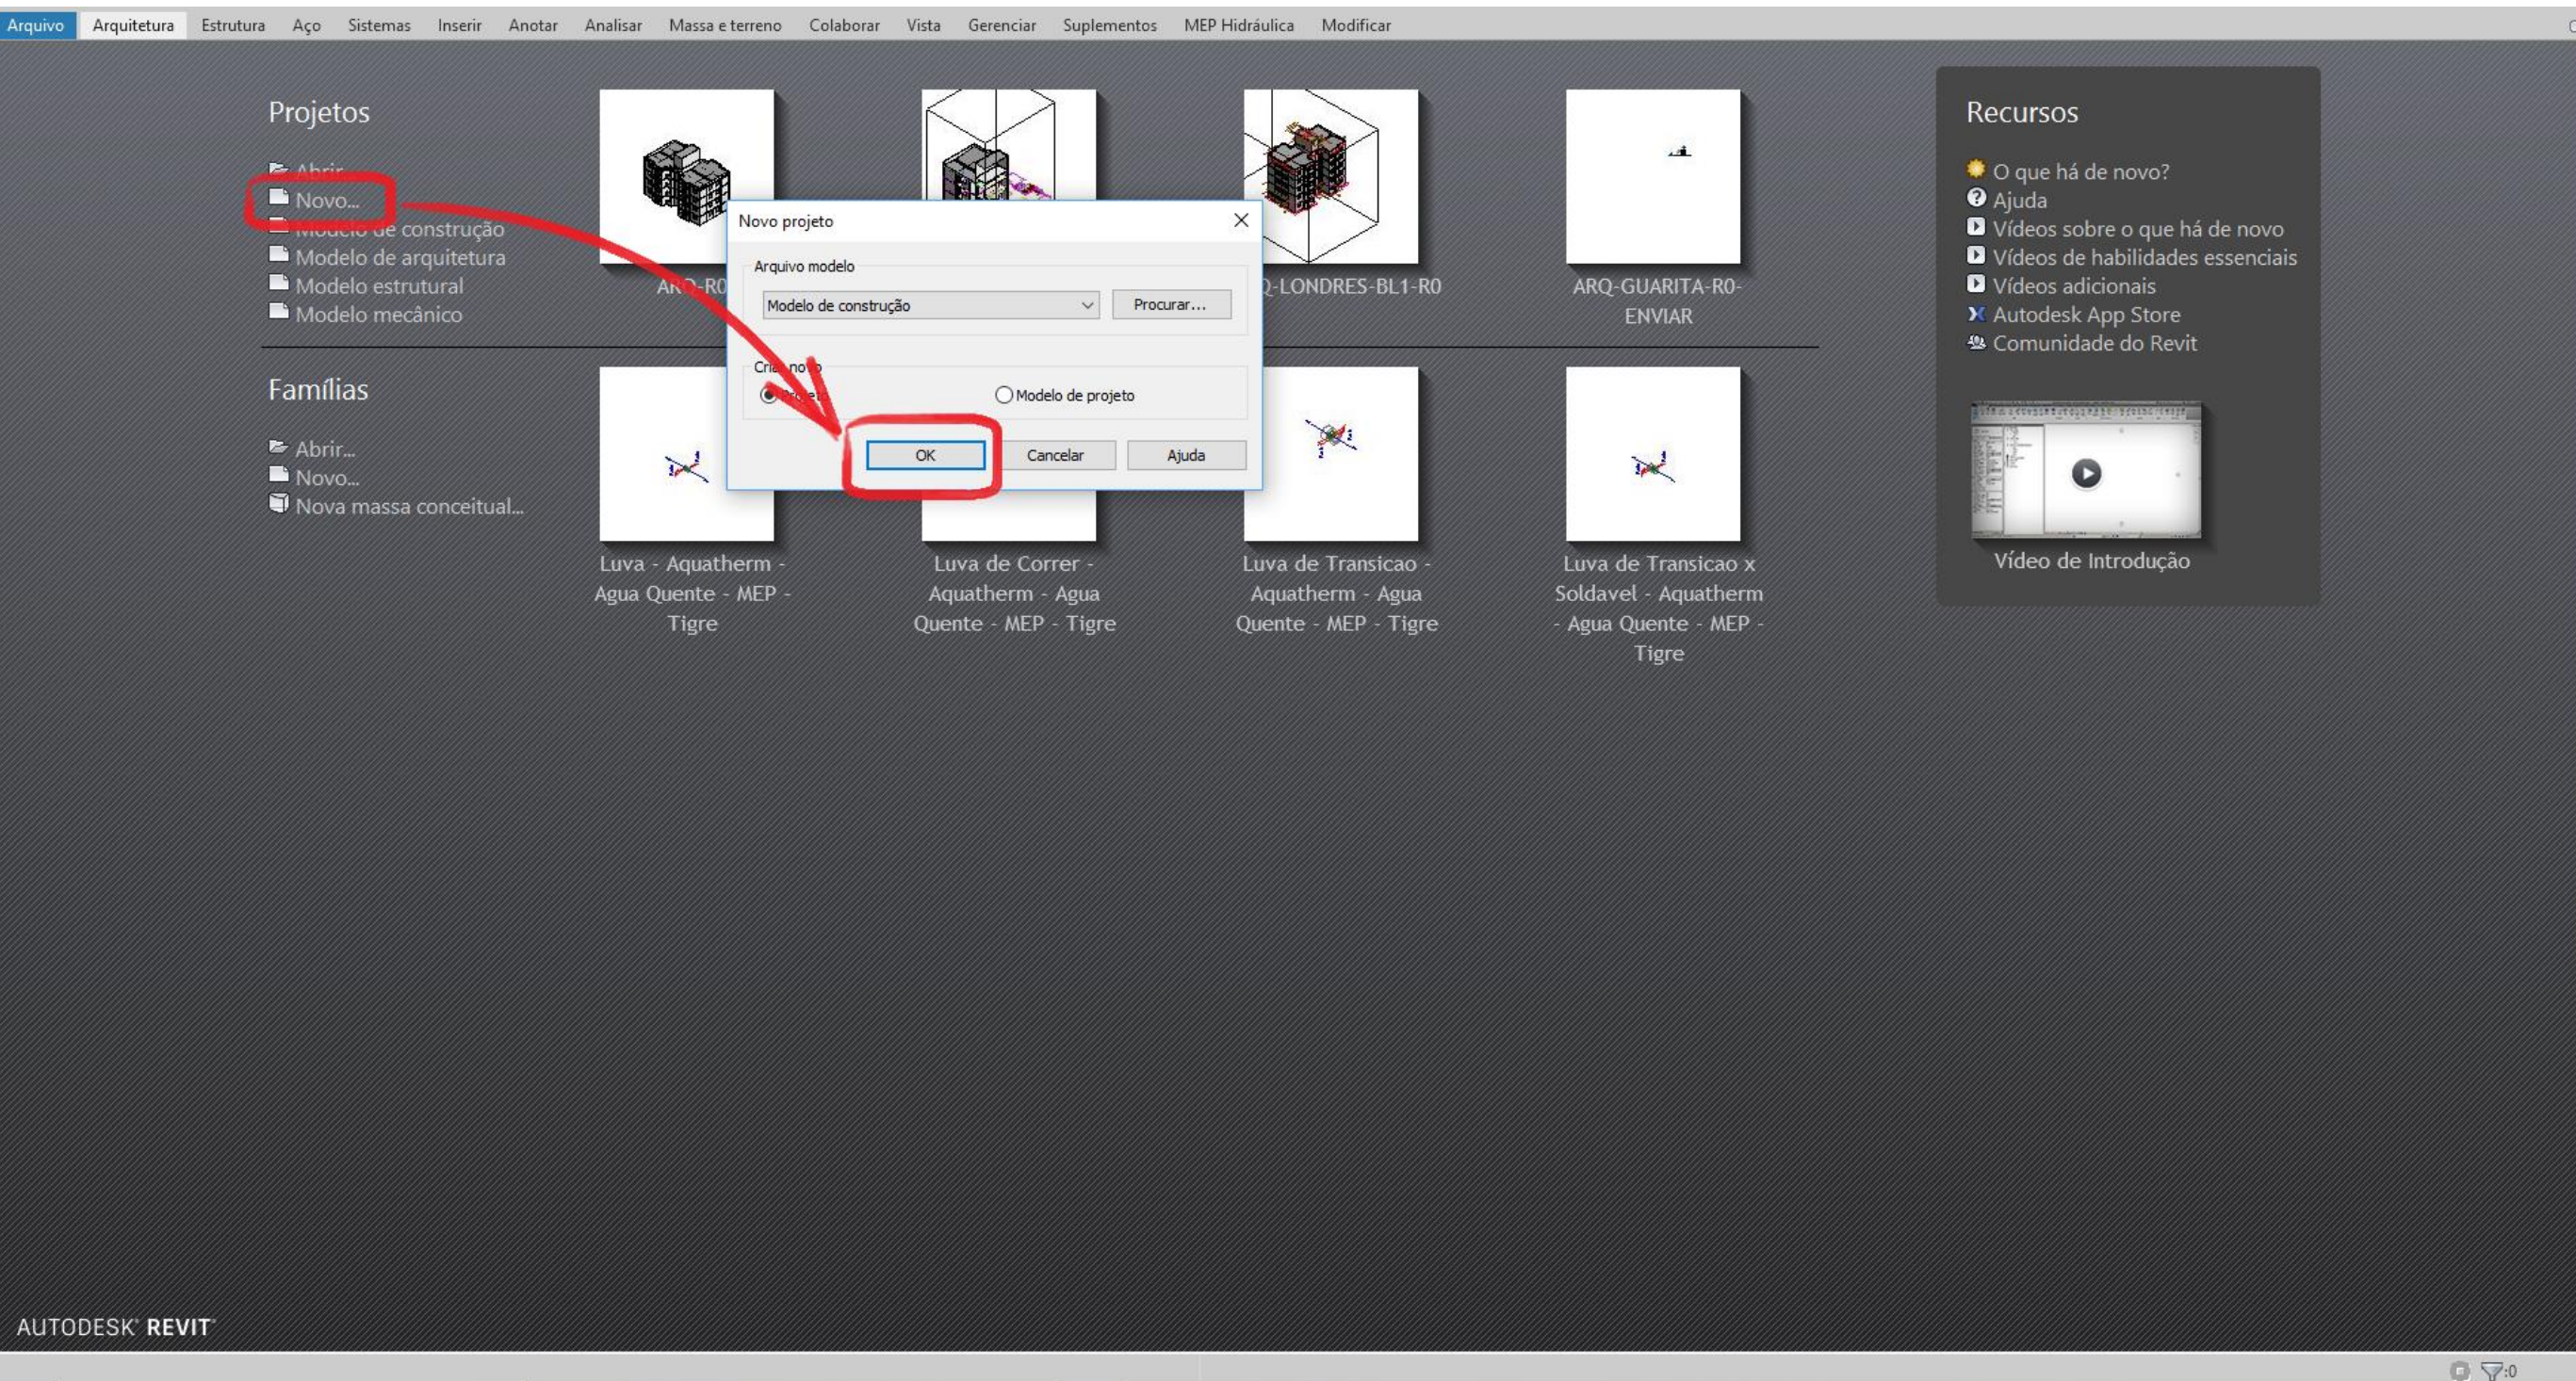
Arquivo Arquitetura Estrutura Aço Sistemas Inserir Anotar Analisar Massa e terreno Colaborar Vista Gerenciar Suplementos MEP Hidráulica Modificar

Projetos

Abrir...
Novo...
Modelo de construção
Modelo de arquitetura
Modelo estrutural
Modelo mecânico

AR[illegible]-R0

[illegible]Q-LONDRES-BL1-R0

ARQ-GUARITA-R0-ENVIAR

Novo projeto

Arquivo modelo

Modelo de construção

Procurar...

Cria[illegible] no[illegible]

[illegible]

Modelo de projeto

OK

Cancelar

Ajuda

Famílias

Abrir...
Novo...
Nova massa conceitual...

Luva - Aquatherm - Agua Quente - MEP - Tigre

Luva de Correr - Aquatherm - Agua Quente - MEP - Tigre

Luva de Transicao - Aquatherm - Agua Quente - MEP - Tigre

Luva de Transicao x Soldavel - Aquatherm - Agua Quente - MEP - Tigre

Recursos

O que há de novo?
Ajuda
Vídeos sobre o que há de novo
Vídeos de habilidades essenciais
Vídeos adicionais
Autodesk App Store
Comunidade do Revit

Vídeo de Introdução

AUTODESK® REVIT®

:0